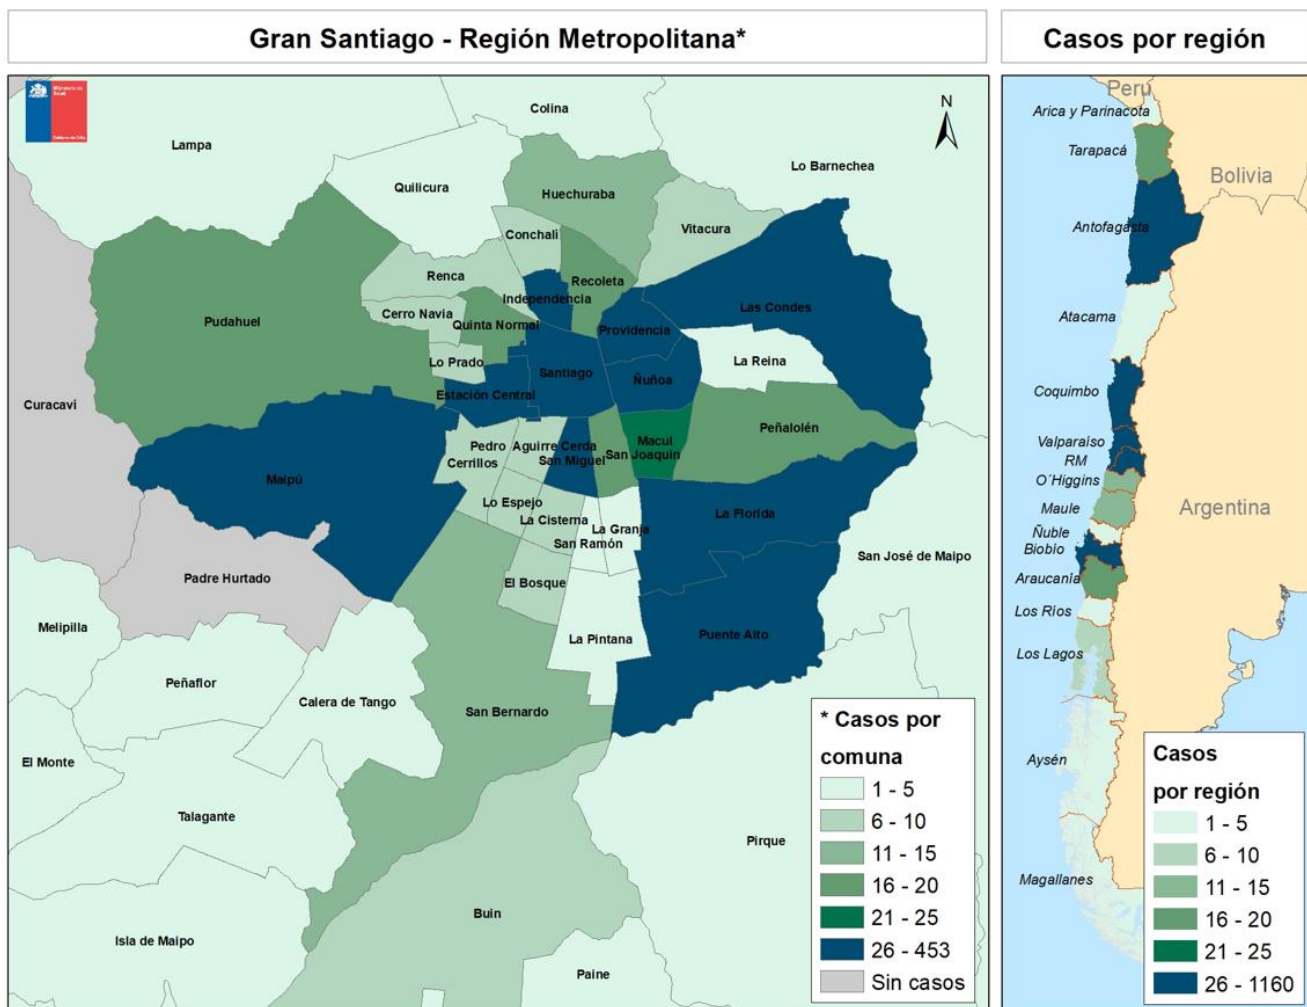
Gran Santiago - Región Metropolitana*

Casos por región

N

Colina
Lampa
Lo Barnechea
Quilicura
Huechuraba
Vitacura
Conchalí
Renca
Recoleta
Independencia
Las Condes
Pudahuel
Cerro Navia
Quinta Normal
Providencia
Lo Prado
Santiago
La Reina
Ñuñoa
Estación Central
Curacaví
Peñalolén
Macul
Pedro Aguirre Cerda
San Joaquín
Cerrillos
San Miguel
Maipú
Lo Espejo
La Florida
La Cisterna
La Granja
San Ramón
San José de Maipo
Padre Hurtado
El Bosque
Melipilla
La Pintana
Puente Alto
Peñaflor
Calera de Tango
San Bernardo
El Monte
Talagante
Pirque
Buin
Isla de Maipo
Paine

* Casos por comuna
1 - 5
6 - 10
11 - 15
16 - 20
21 - 25
26 - 453
Sin casos

Perú
Arica y Parinacota
Tarapacá
Bolivia
Antofagasta
Atacama
Coquimbo
Valparaíso
RM
O´Higgins
Maule
Argentina
Ñuble
Biobío
Araucanía
Los Ríos
Los Lagos
Aysén
Magallanes

Casos por región
1 - 5
6 - 10
11 - 15
16 - 20
21 - 25
26 - 1160